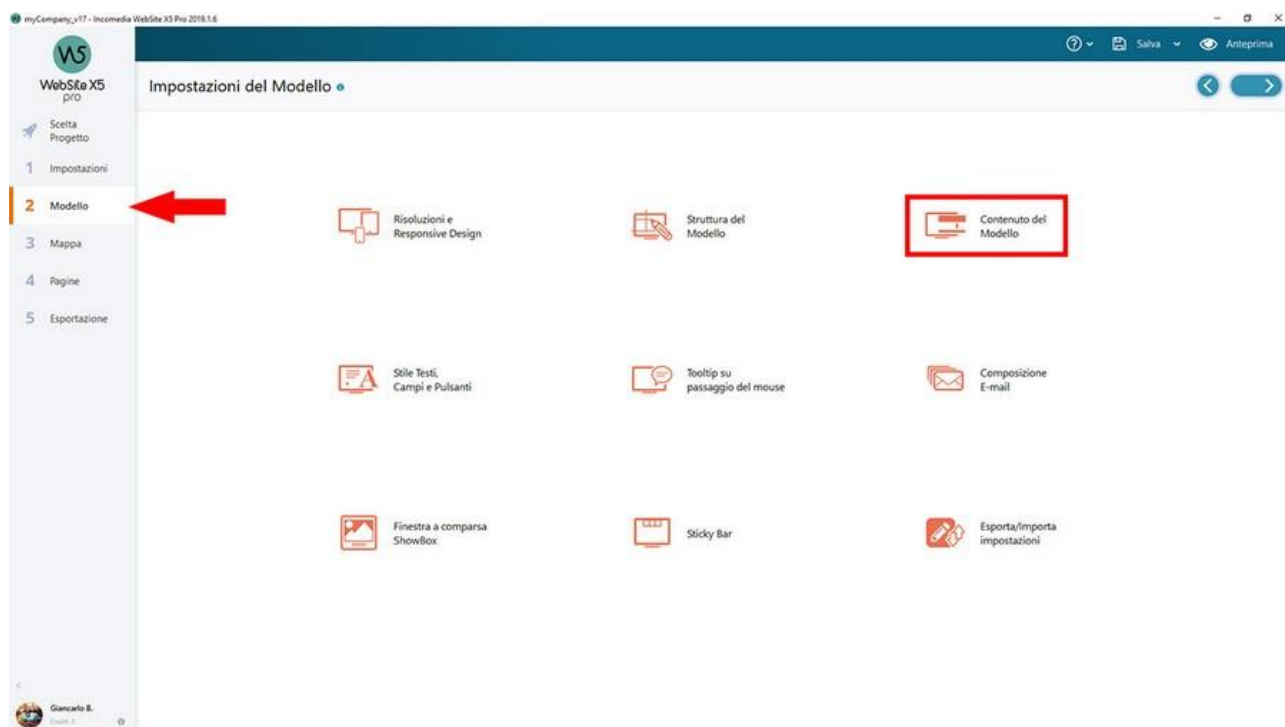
myCompany_v17 - Incomedia WebSite X5 Pro 2019.1.6

W5
WebSite X5
pro

Salva
Anteprima

Impostazioni del Modello

Scelta Progetto
1 Impostazioni
2 Modello
3 Mappa
4 Pagine
5 Esportazione

Risoluzioni e Responsive Design
Struttura del Modello
Contenuto del Modello
Stile Testi, Campi e Pulsanti
Tooltip su passaggio del mouse
Composizione E-mail
Finestra a comparsa ShowBox
Sticky Bar
Esporta/Importa impostazioni

Giancarlo B.
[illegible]